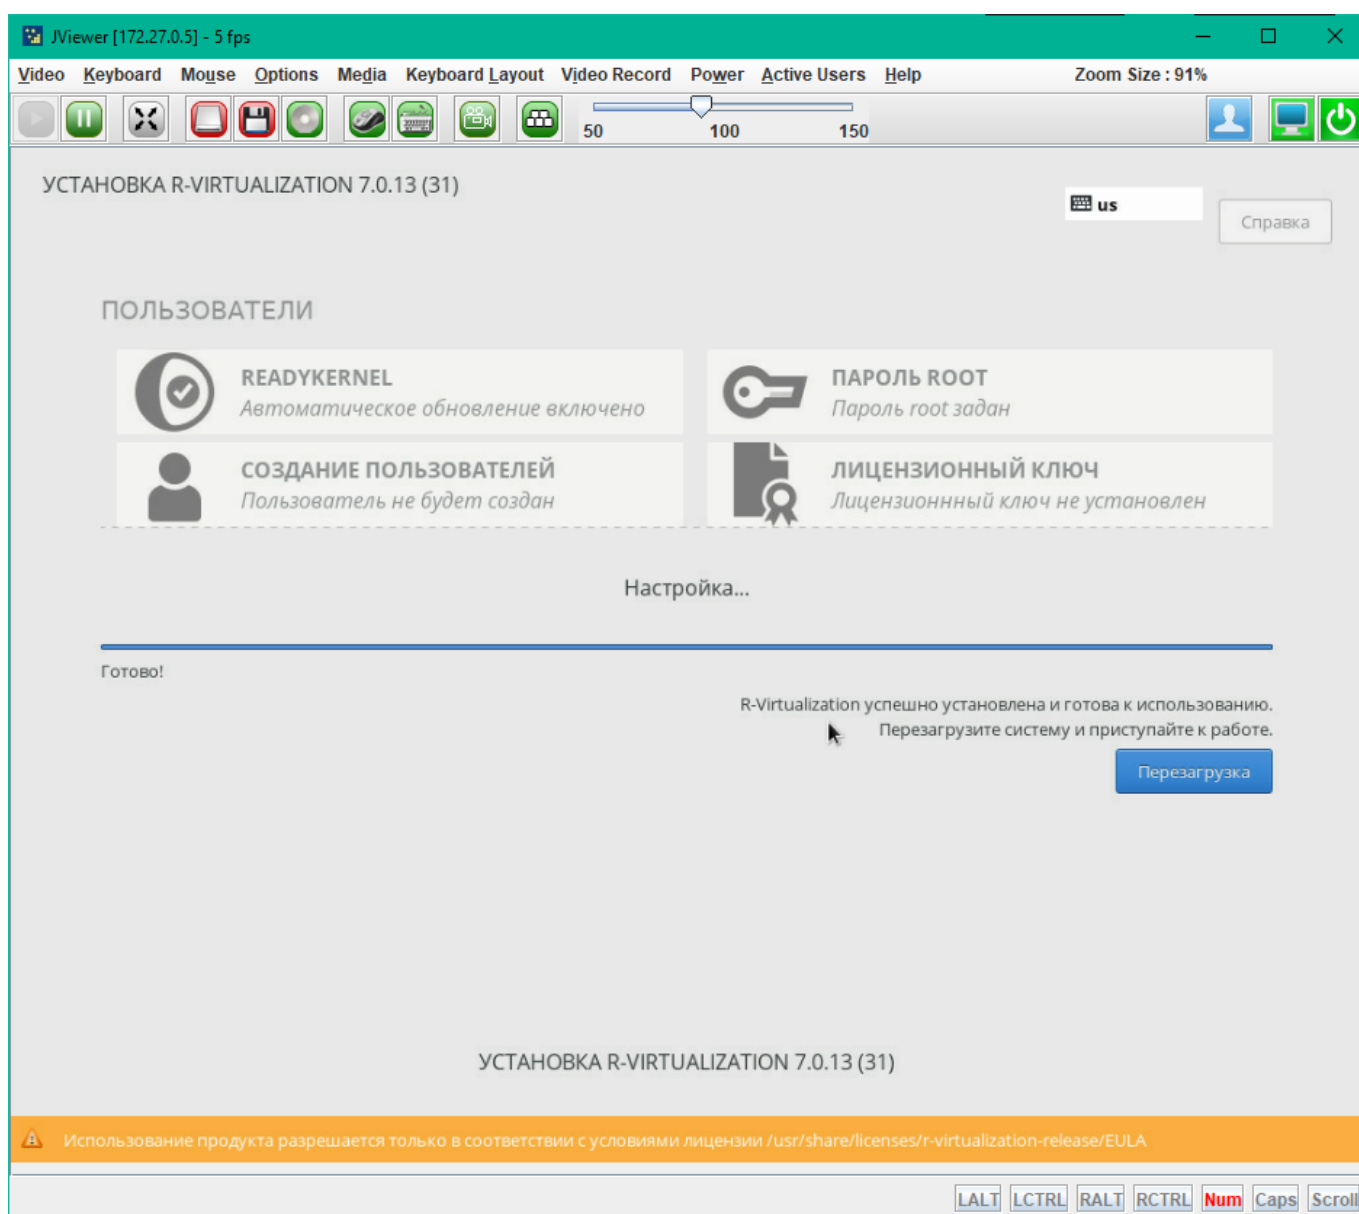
JViewer [172.27.0.5] - 5 fps

Video Keyboard Mouse Options Media Keyboard Layout Video Record Power Active Users Help Zoom Size : 91%

50 100 150

УСТАНОВКА R-VIRTUALIZATION 7.0.13 (31)

us

Справка

ПОЛЬЗОВАТЕЛИ

READYKERNEL
Автоматическое обновление включено

ПАРОЛЬ ROOT
Пароль root задан

СОЗДАНИЕ ПОЛЬЗОВАТЕЛЕЙ
Пользователь не будет создан

ЛИЦЕНЗИОННЫЙ КЛЮЧ
Лицензионнный ключ не установлен

Настройка...

Готово!

R-Virtualization успешно установлена и готова к использованию.
Перезагрузите систему и приступайте к работе.

Перезагрузка

УСТАНОВКА R-VIRTUALIZATION 7.0.13 (31)

Использование продукта разрешается только в соответствии с условиями лицензии /usr/share/licenses/r-virtualization-release/EULA

LALT LCTRL RALT RCTRL Num Caps Scroll